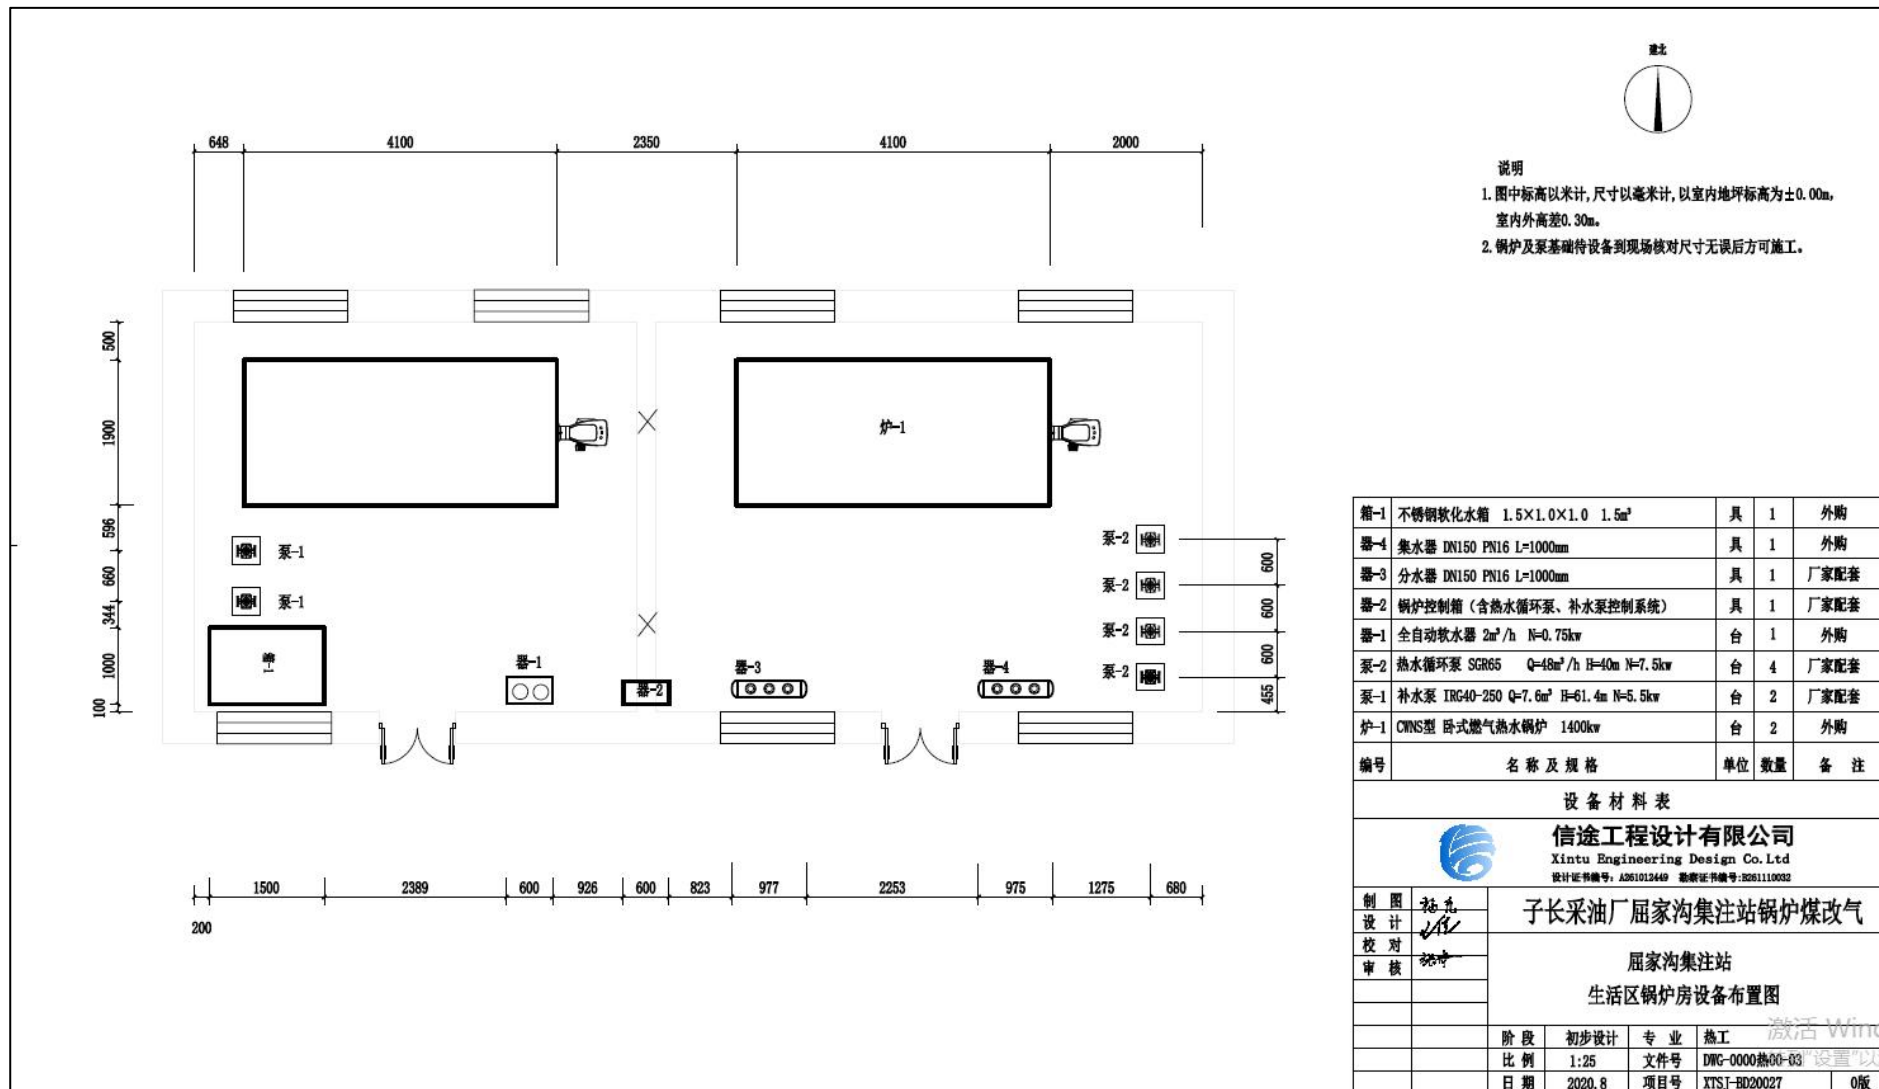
建北

说明
1. 图中标高以米计，尺寸以毫米计，以室内地坪标高为±0.00m，室内外高差0.30m。
2. 锅炉及泵基础待设备到现场核对尺寸无误后方可施工。

648 4100 2350 4100 2000

500 1900 596 660 344 1000 100

炉-1

泵-1
泵-1
箱-1
器-1
器-2
器-3
器-4
泵-2
泵-2
泵-2
泵-2

600 600 600 455

1500 2389 600 926 600 823 977 2253 975 1275 680
200

| 箱-1 | 不锈钢软化水箱 1.5×1.0×1.0 1.5m³ | 具 | 1 | 外购 |
|---|---|---|---|---|
| 器-4 | 集水器 DN150 PN16 L=1000mm | 具 | 1 | 外购 |
| 器-3 | 分水器 DN150 PN16 L=1000mm | 具 | 1 | 厂家配套 |
| 器-2 | 锅炉控制箱（含热水循环泵、补水泵控制系统） | 具 | 1 | 厂家配套 |
| 器-1 | 全自动软水器 2m³/h N=0.75kw | 台 | 1 | 外购 |
| 泵-2 | 热水循环泵 SGR65 Q=48m³/h H=40m N=7.5kw | 台 | 4 | 厂家配套 |
| 泵-1 | 补水泵 IRG40-250 Q=7.6m³ H=61.4m N=5.5kw | 台 | 2 | 厂家配套 |
| 炉-1 | CWNS型 卧式燃气热水锅炉 1400kw | 台 | 2 | 外购 |
| 编号 | 名称及规格 | 单位 | 数量 | 备 注 |

设备材料表

信途工程设计有限公司
Xintu Engineering Design Co.Ltd
设计证书编号：A261012449 勘察证书编号：B261110032

制 图
设 计
校 对
审 核

子长采油厂屈家沟集注站锅炉煤改气

屈家沟集注站
生活区锅炉房设备布置图

| 阶 段 | 初步设计 | 专 业 | 热工 |
|---|---|---|---|
| 比 例 | 1:25 | 文件号 | DWG-0000热00-03 |
| 日 期 | 2020.8 | 项目号 | XTSJ-BD20027 | 0版 |

激活 Wind
"设置"以